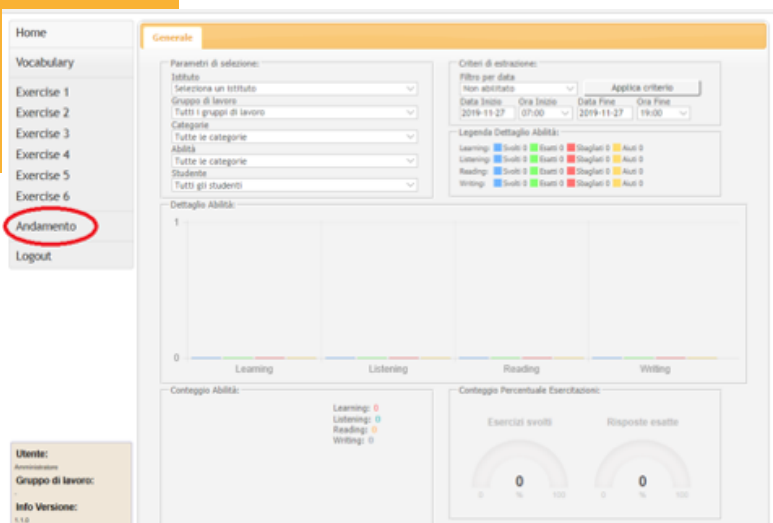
Home
Vocabulary
Exercise 1
Exercise 2
Exercise 3
Exercise 4
Exercise 5
Exercise 6
Andamento
Logout

Utente:
Amministratore
Gruppo di lavoro:
-
Info Versione:
1.1.6

Generale

Parametri di selezione:
Istituto
Seleziona un istituto
Gruppo di lavoro
Tutti i gruppi di lavoro
Categorie
Tutte le categorie
Abilità
Tutte le categorie
Studente
Tutti gli studenti

Criteri di estrazione:
Filtro per data
Non abilitato
Applica criterio
Data Inizio
2019-11-27
Ora Inizio
07:00
Data Fine
2019-11-27
Ora Fine
19:00

Legenda Dettaglio Abilità:
Learning: Svolti 0 Esatti 0 Sbagliati 0 Aiuti 0
Listening: Svolti 0 Esatti 0 Sbagliati 0 Aiuti 0
Reading: Svolti 0 Esatti 0 Sbagliati 0 Aiuti 0
Writing: Svolti 0 Esatti 0 Sbagliati 0 Aiuti 0

Dettaglio Abilità:
1
0
Learning
Listening
Reading
Writing

Conteggio Abilità:
Learning: 0
Listening: 0
Reading: 0
Writing: 0

Conteggio Percentuale Esercitazioni:
Esercizi svolti
0
0 % 100
Risposte esatte
0
0 % 100